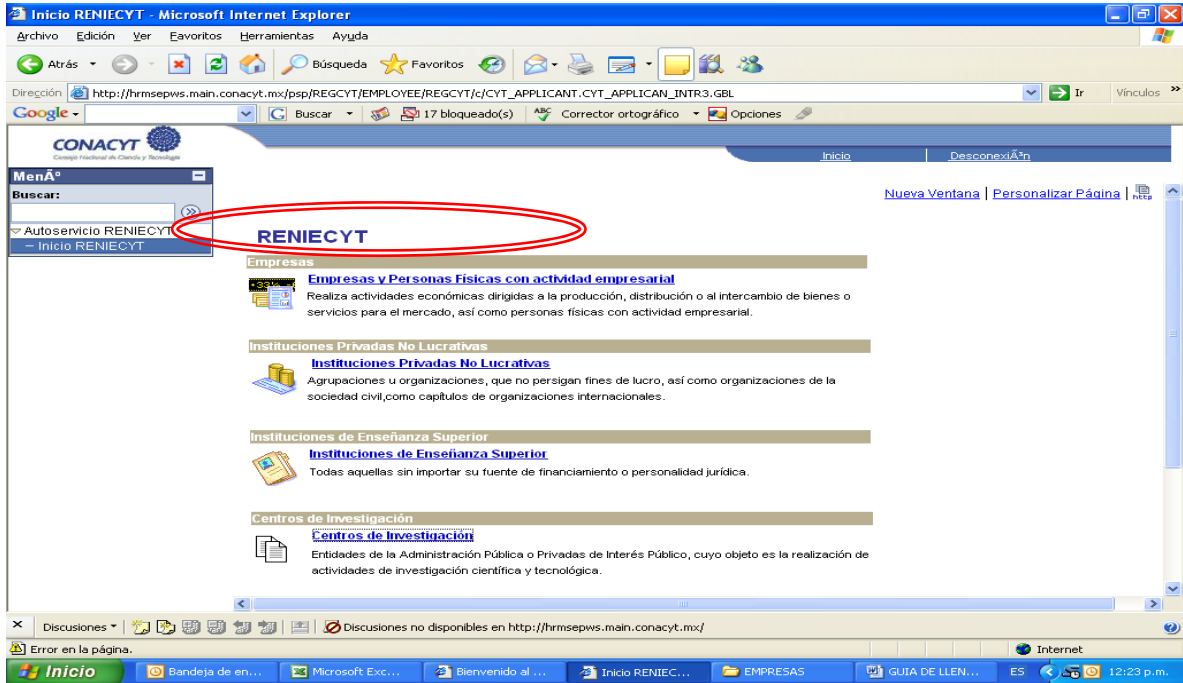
Inicio RENIECYT - Microsoft Internet Explorer

Archivo Edición Ver Favoritos Herramientas Ayuda

Atrás Búsqueda Favoritos

Dirección http://hrmsepws.main.conacyt.mx/psp/REGCYT/EMPLOYEE/REGCYT/c/CYT_APPLICANT.CYT_APPLICAN_INTR3.GBL Ir Vínculos

Google Buscar 17 bloqueado(s) Corrector ortográfico Opciones

CONACYT
Consejo Nacional de Ciencia y Tecnología

Inicio DesconexiÃ³n

MenÃº
Buscar:
Autoservicio RENIECYT
– Inicio RENIECYT

Nueva Ventana | Personalizar Página | http

RENIECYT

Empresas
Empresas y Personas Físicas con actividad empresarial
Realiza actividades económicas dirigidas a la producción, distribución o al intercambio de bienes o servicios para el mercado, así como personas físicas con actividad empresarial.

Instituciones Privadas No Lucrativas
Instituciones Privadas No Lucrativas
Agrupaciones u organizaciones, que no persigan fines de lucro, así como organizaciones de la sociedad civil,como capítulos de organizaciones internacionales.

Instituciones de Enseñanza Superior
Instituciones de Enseñanza Superior
Todas aquellas sin importar su fuente de financiamiento o personalidad jurídica.

Centros de Investigación
Centros de Investigación
Entidades de la Administración Pública o Privadas de Interés Público, cuyo objeto es la realización de actividades de investigación científica y tecnológica.

Discusiones Discusiones no disponibles en http://hrmsepws.main.conacyt.mx/

Error en la página. Internet

Inicio Bandeja de en... Microsoft Exc... Bienvenido al ... Inicio RENIEC... EMPRESAS GUIA DE LLEN... ES 12:23 p.m.